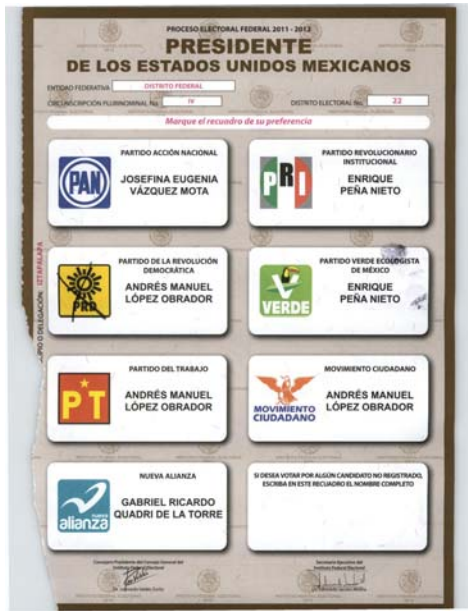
PROCESO ELECTORAL FEDERAL 2011 - 2012

PRESIDENTE
DE LOS ESTADOS UNIDOS MEXICANOS

ENTIDAD FEDERATIVA: DISTRITO FEDERAL

CIRCUNSCRIPCIÓN PLURINOMINAL No.: IV

DISTRITO ELECTORAL No.: 22

Marque el recuadro de su preferencia

PARTIDO ACCIÓN NACIONAL
PAN
JOSEFINA EUGENIA VÁZQUEZ MOTA

PARTIDO REVOLUCIONARIO INSTITUCIONAL
PRI
ENRIQUE PEÑA NIETO

PARTIDO DE LA REVOLUCIÓN DEMOCRÁTICA
PRD
ANDRÉS MANUEL LÓPEZ OBRADOR

PARTIDO VERDE ECOLOGISTA DE MÉXICO
VERDE
ENRIQUE PEÑA NIETO

PARTIDO DEL TRABAJO
PT
ANDRÉS MANUEL LÓPEZ OBRADOR

MOVIMIENTO CIUDADANO
MOVIMIENTO CIUDADANO
ANDRÉS MANUEL LÓPEZ OBRADOR

NUEVA ALIANZA
nueva alianza
GABRIEL RICARDO QUADRI DE LA TORRE

SI DESEA VOTAR POR ALGÚN CANDIDATO NO REGISTRADO, ESCRIBA EN ESTE RECUADRO EL NOMBRE COMPLETO

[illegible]PIO O DELEGACIÓN: IZTAPALAPA

Consejero Presidente del Consejo General del Instituto Federal Electoral
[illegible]

Secretario Ejecutivo del Instituto Federal Electoral
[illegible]